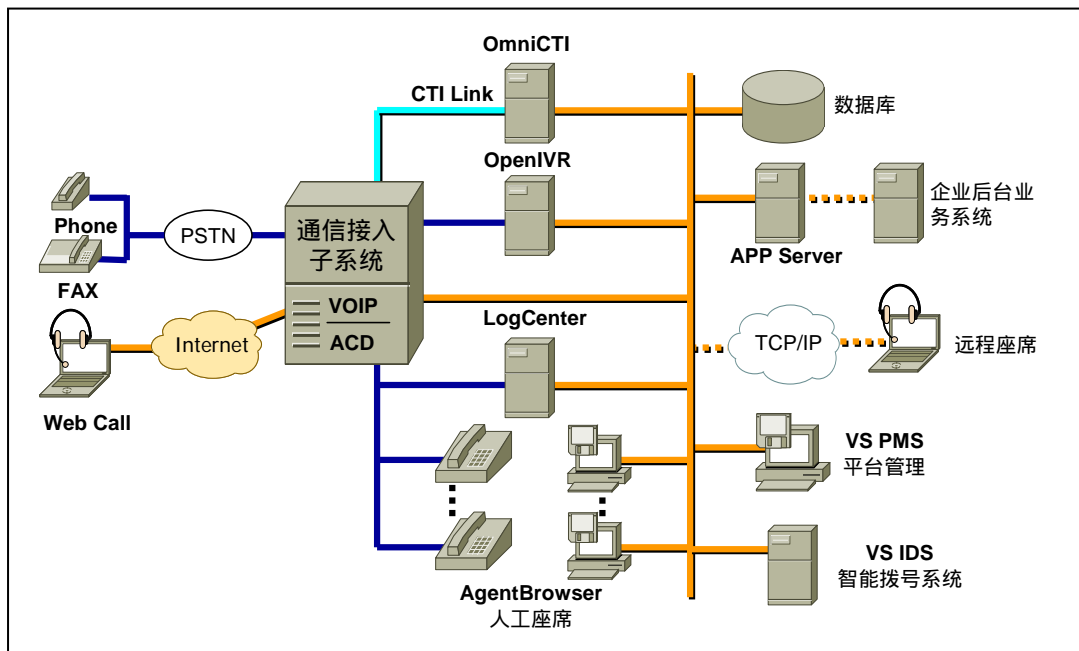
OmniCTI

CTI Link

数据库

OpenIVR

企业后台业务系统

APP Server

Phone

PSTN

通信接入子系统

FAX

VOIP

ACD

LogCenter

Internet

TCP/IP

远程座席

Web Call

VS PMS
平台管理

VS IDS
智能拨号系统

AgentBrowser
人工座席